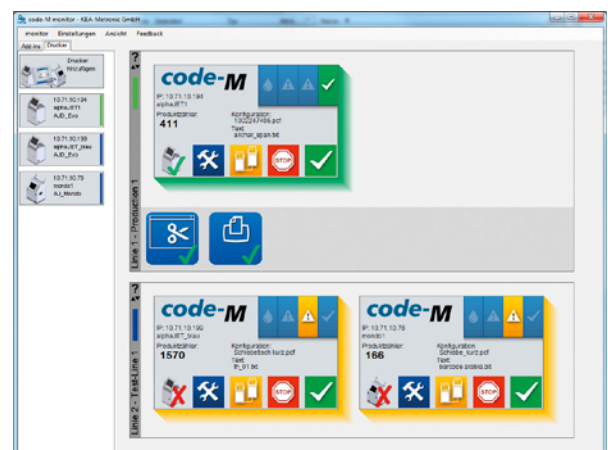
code-M monitor - KBA-Metronic GmbH

monitor Einstellungen Ansicht Feedback

Add-ins Drucker

Drucker hinzufügen

10.71.10.194
alphaJET1
AJD_Evo

10.71.10.199
alphaJET_blau
AJD_Evo

10.71.10.75
mondo1
AJ_Mondo

?

code-M

IP: 10.71.10.194
alphaJET1

Produktzähler:
411

Konfiguration:
1302247456.pcf
Text:
alchair_span.txt

Line 1 - Production 1

?

code-M

IP: 10.71.10.199
alphaJET_blau

Produktzähler:
1570

Konfiguration:
Schiebetisch kurz.pcf
Text:
IP_01.txt

code-M

IP: 10.71.10.75
mondo1

Produktzähler:
166

Konfiguration:
Schiebe_kurz.pcf
Text:
barcode.probio.txt

Line 2 - Test-Line 1